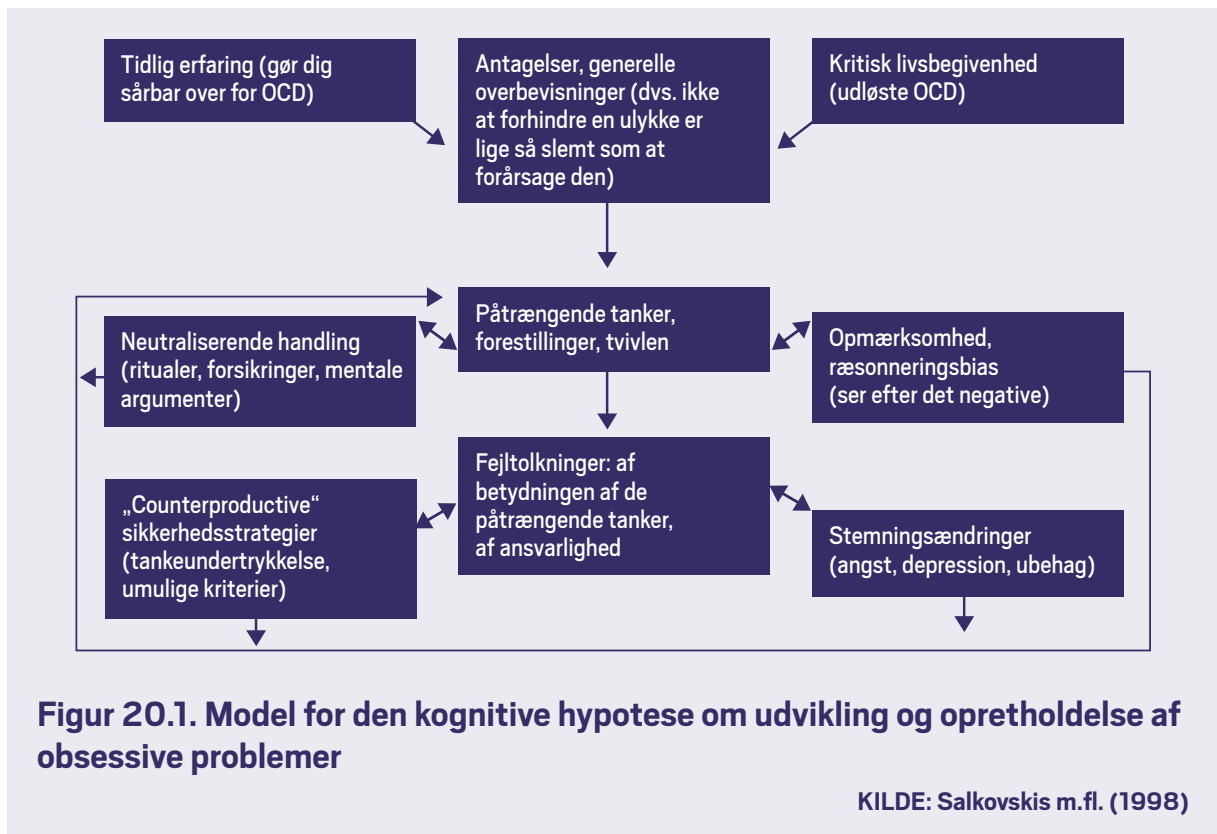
Tidlig erfaring (gør dig sårbar over for OCD)

Antagelser, generelle overbevisninger (dvs. ikke at forhindre en ulykke er lige så slemt som at forårsage den)

Kritisk livsbegivenhed (udløste OCD)

Påtrængende tanker, forestillinger, tvivlen

Neutraliserende handling (ritualer, forsikringer, mentale argumenter)

Opmærksomhed, ræsonneringsbias (ser efter det negative)

Fejltolkninger: af betydningen af de påtrængende tanker, af ansvarlighed

„Counterproductive“ sikkerhedsstrategier (tankeundertrykkelse, umulige kriterier)

Stemningsændringer (angst, depression, ubehag)

Figur 20.1. Model for den kognitive hypotese om udvikling og opretholdelse af obsessive problemer

KILDE: Salkovskis m.fl. (1998)